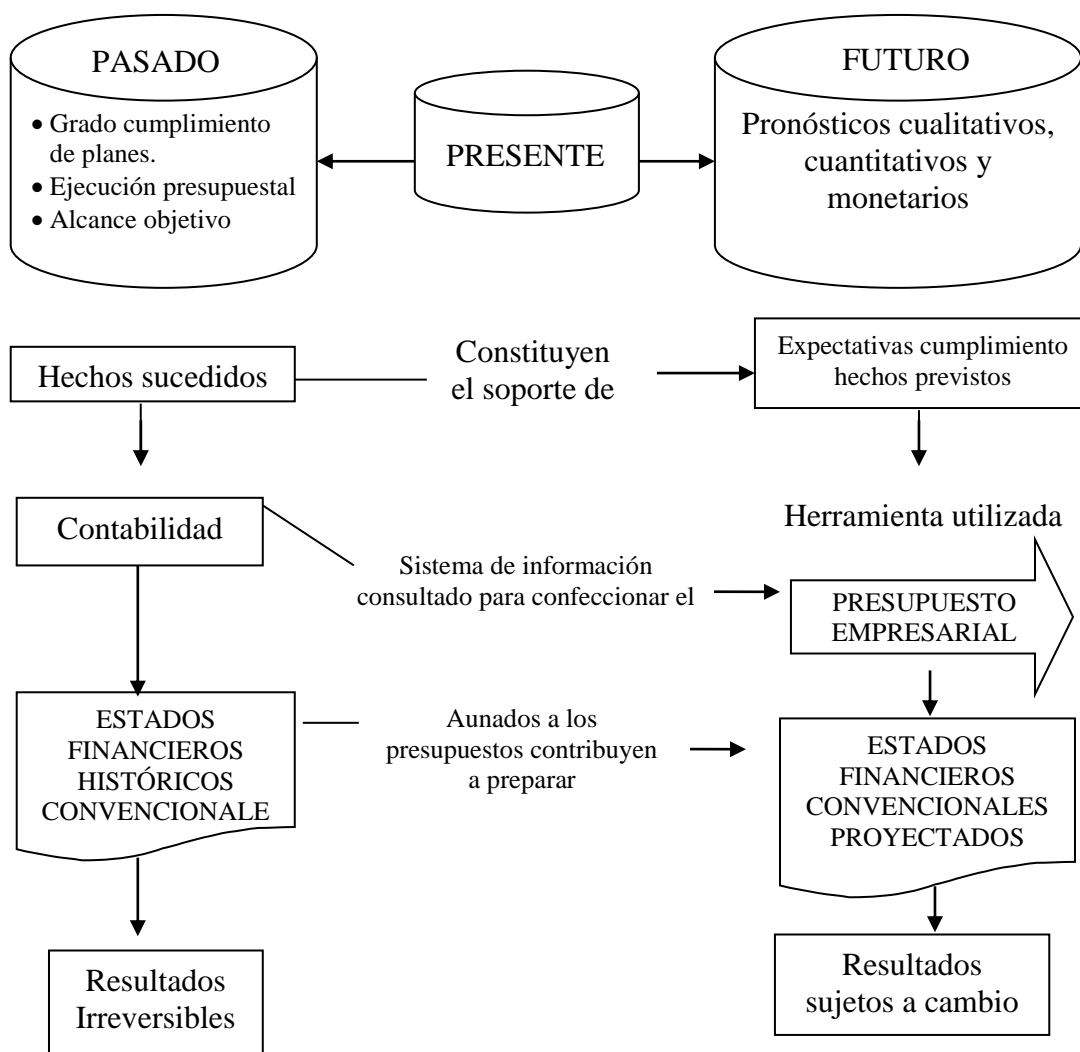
PASADO

• Grado cumplimiento de planes.
• Ejecución presupuestal
• Alcance objetivo

PRESENTE

FUTURO

Pronósticos cualitativos, cuantitativos y monetarios

Hechos sucedidos

Constituyen el soporte de

Expectativas cumplimiento hechos previstos

Contabilidad

Herramienta utilizada

Sistema de información consultado para confeccionar el

PRESUPUESTO EMPRESARIAL

ESTADOS FINANCIEROS HISTÓRICOS CONVENCIONALE

Aunados a los presupuestos contribuyen a preparar

ESTADOS FINANCIEROS CONVENCIONALES PROYECTADOS

Resultados Irreversibles

Resultados sujetos a cambio